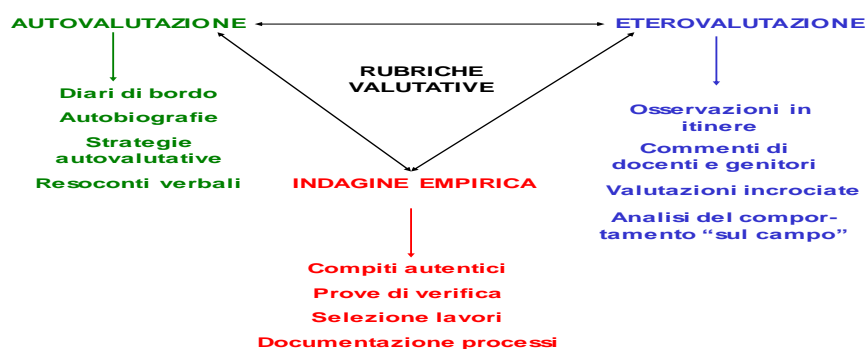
AUTOVALUTAZIONE

Diari di bordo
Autobiografie
Strategie autovalutative
Resoconti verbali

RUBRICHE VALUTATIVE

ETEROVALUTAZIONE

Osservazioni in itinere
Commenti di docenti e genitori
Valutazioni incrociate
Analisi del comportamento "sul campo"

INDAGINE EMPIRICA

Compiti autentici
Prove di verifica
Selezione lavori
Documentazione processi